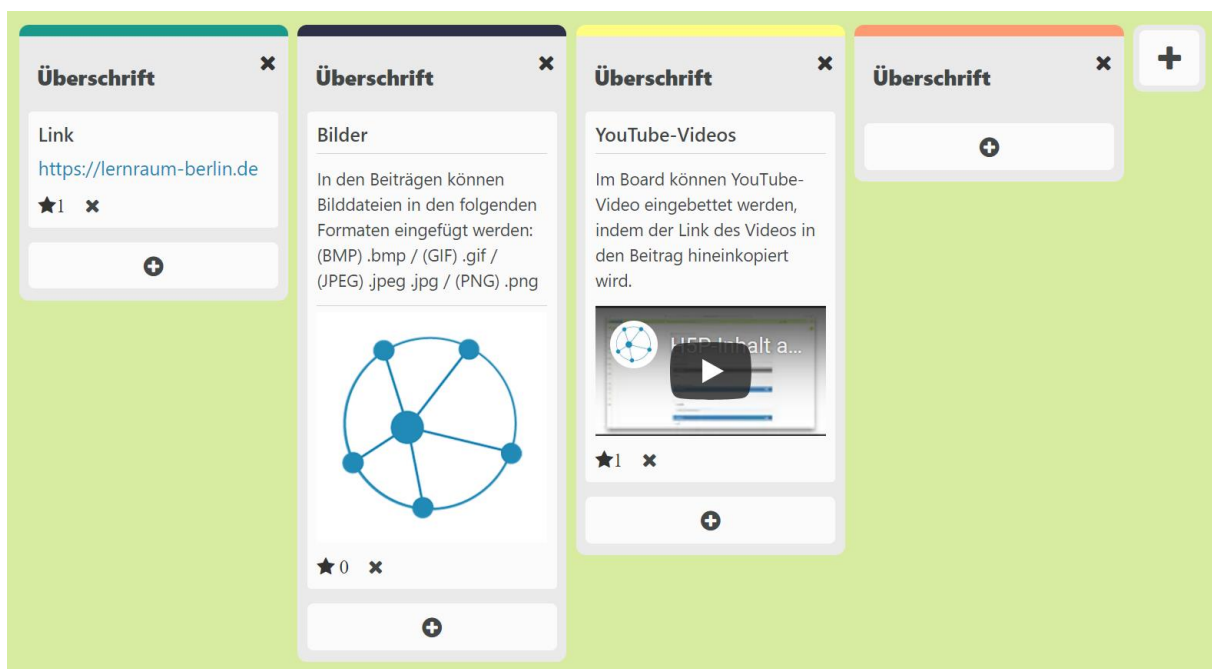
Überschrift ✖

Link
https://lernraum-berlin.de
★1 ✖

Überschrift ✖

Bilder

In den Beiträgen können Bilddateien in den folgenden Formaten eingefügt werden: (BMP) .bmp / (GIF) .gif / (JPEG) .jpeg .jpg / (PNG) .png

★0 ✖

Überschrift ✖

YouTube-Videos

Im Board können YouTube-Video eingebettet werden, indem der Link des Videos in den Beitrag hineinkopiert wird.

H5P-Inhalt a...

★1 ✖

Überschrift ✖

+